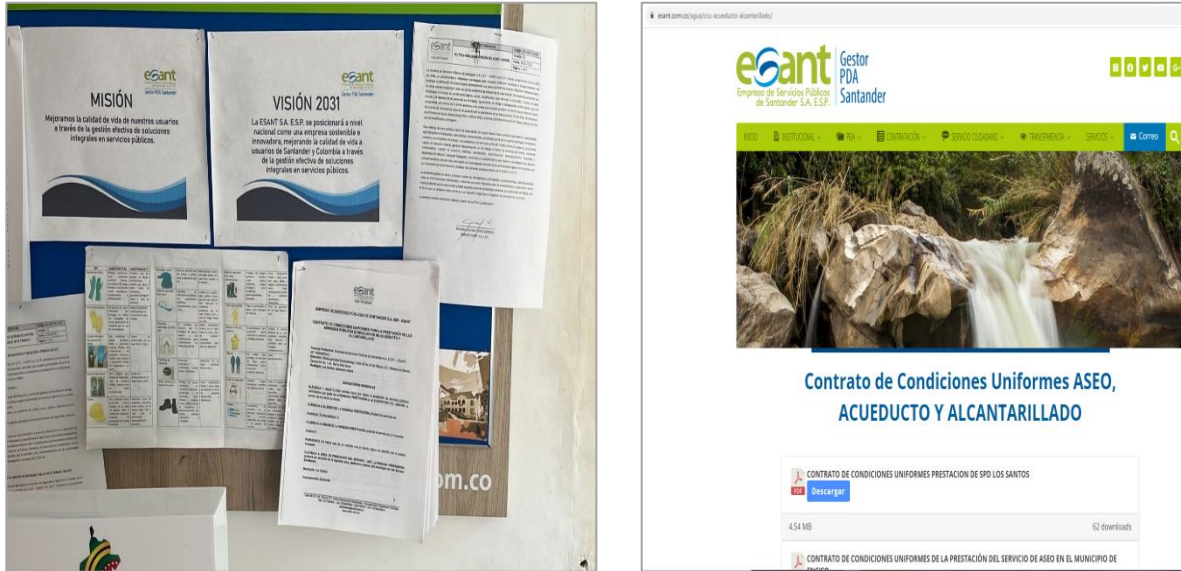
esant
Gestor PDA Santander

MISIÓN

Mejoramos la calidad de vida de nuestros usuarios a través de la gestión efectiva de soluciones integrales en servicios públicos.

esant

VISIÓN 2031

La ESANT S.A. E.S.P. se posicionará a nivel nacional como una empresa sostenible e innovadora, mejorando la calidad de vida a usuarios de Santander y Colombia a través de la gestión efectiva de soluciones integrales en servicios públicos.

esant

EMPRESA DE SERVICIOS PÚBLICOS DE SANTANDER S.A. ESP - ESANT

CONTRATO DE CONDICIONES UNIFORMES PARA LA PRESTACIÓN DE LOS SERVICIOS PÚBLICOS DOMICILIARIOS DE ACUEDUCTO Y ALCANTARILLADO

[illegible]

m.co

esant.com.co/agua/ccu-acueducto-alcantarillado/

esant
Empresa de Servicios Públicos de Santander S.A. E.S.P.
Gestor PDA Santander

INICIO | INSTITUCIONAL | PDA | CONTRATACIÓN | SERVICIO CIUDADANO | TRANSPARENCIA | SERVICIOS | Correo

Contrato de Condiciones Uniformes ASEO, ACUEDUCTO Y ALCANTARILLADO

CONTRATO DE CONDICIONES UNIFORMES PRESTACION DE SPD LOS SANTOS
PDF
Descargar

4.54 MB
62 downloads

CONTRATO DE CONDICIONES UNIFORMES DE LA PRESTACIÓN DEL SERVICIO DE ASEO EN EL MUNICIPIO DE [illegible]